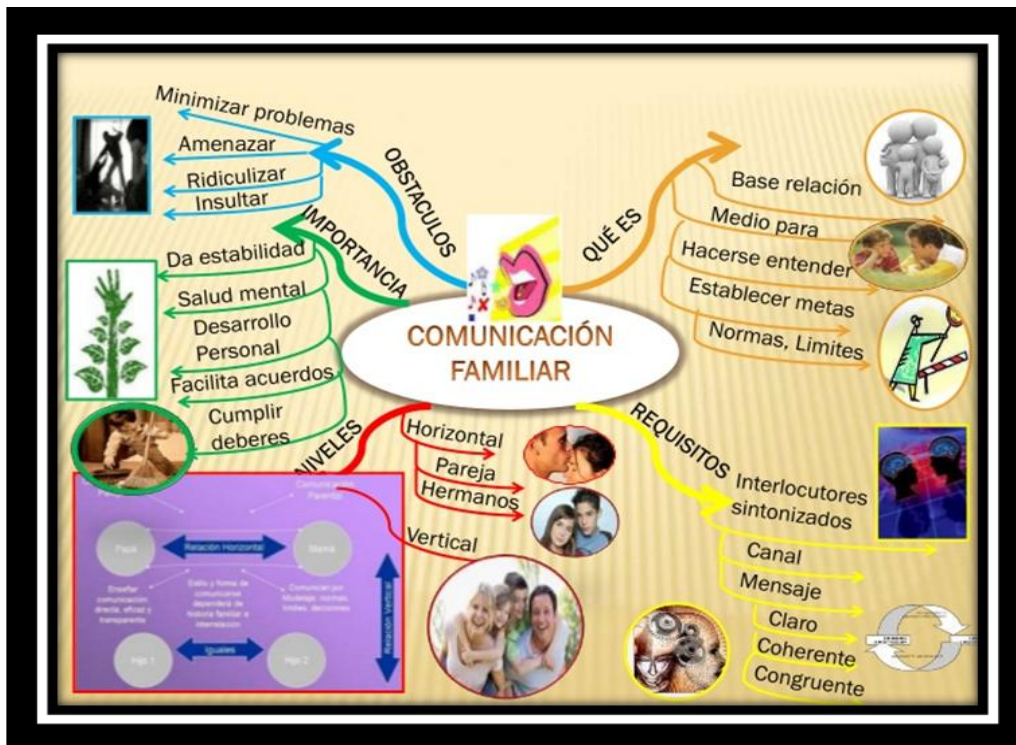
COMUNICACIÓN FAMILIAR

OBSTACULOS
Minimizar problemas
Amenazar
Ridiculizar
Insultar

IMPORTANCIA
Da estabilidad
Salud mental
Desarrollo Personal
Facilita acuerdos
Cumplir deberes

QUÉ ES
Base relación
Medio para
Hacerse entender
Establecer metas
Normas, Limites

NIVELES
Horizontal
Pareja
Hermanos
Vertical

REQUISITOS
Interlocutores sintonizados
Canal
Mensaje
Claro
Coherente
Congruente

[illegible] Comunicación Parental
Papá
Relación Horizontal
Mamá
Enseñar comunicación directa, eficaz y transparente
Estilo y forma de comunicarse dependerá de historia familiar e interrelación
Comunican por Modelaje: normas, límites, decisiones
Relación Vertical
Hijo 1
Iguales
Hijo 2